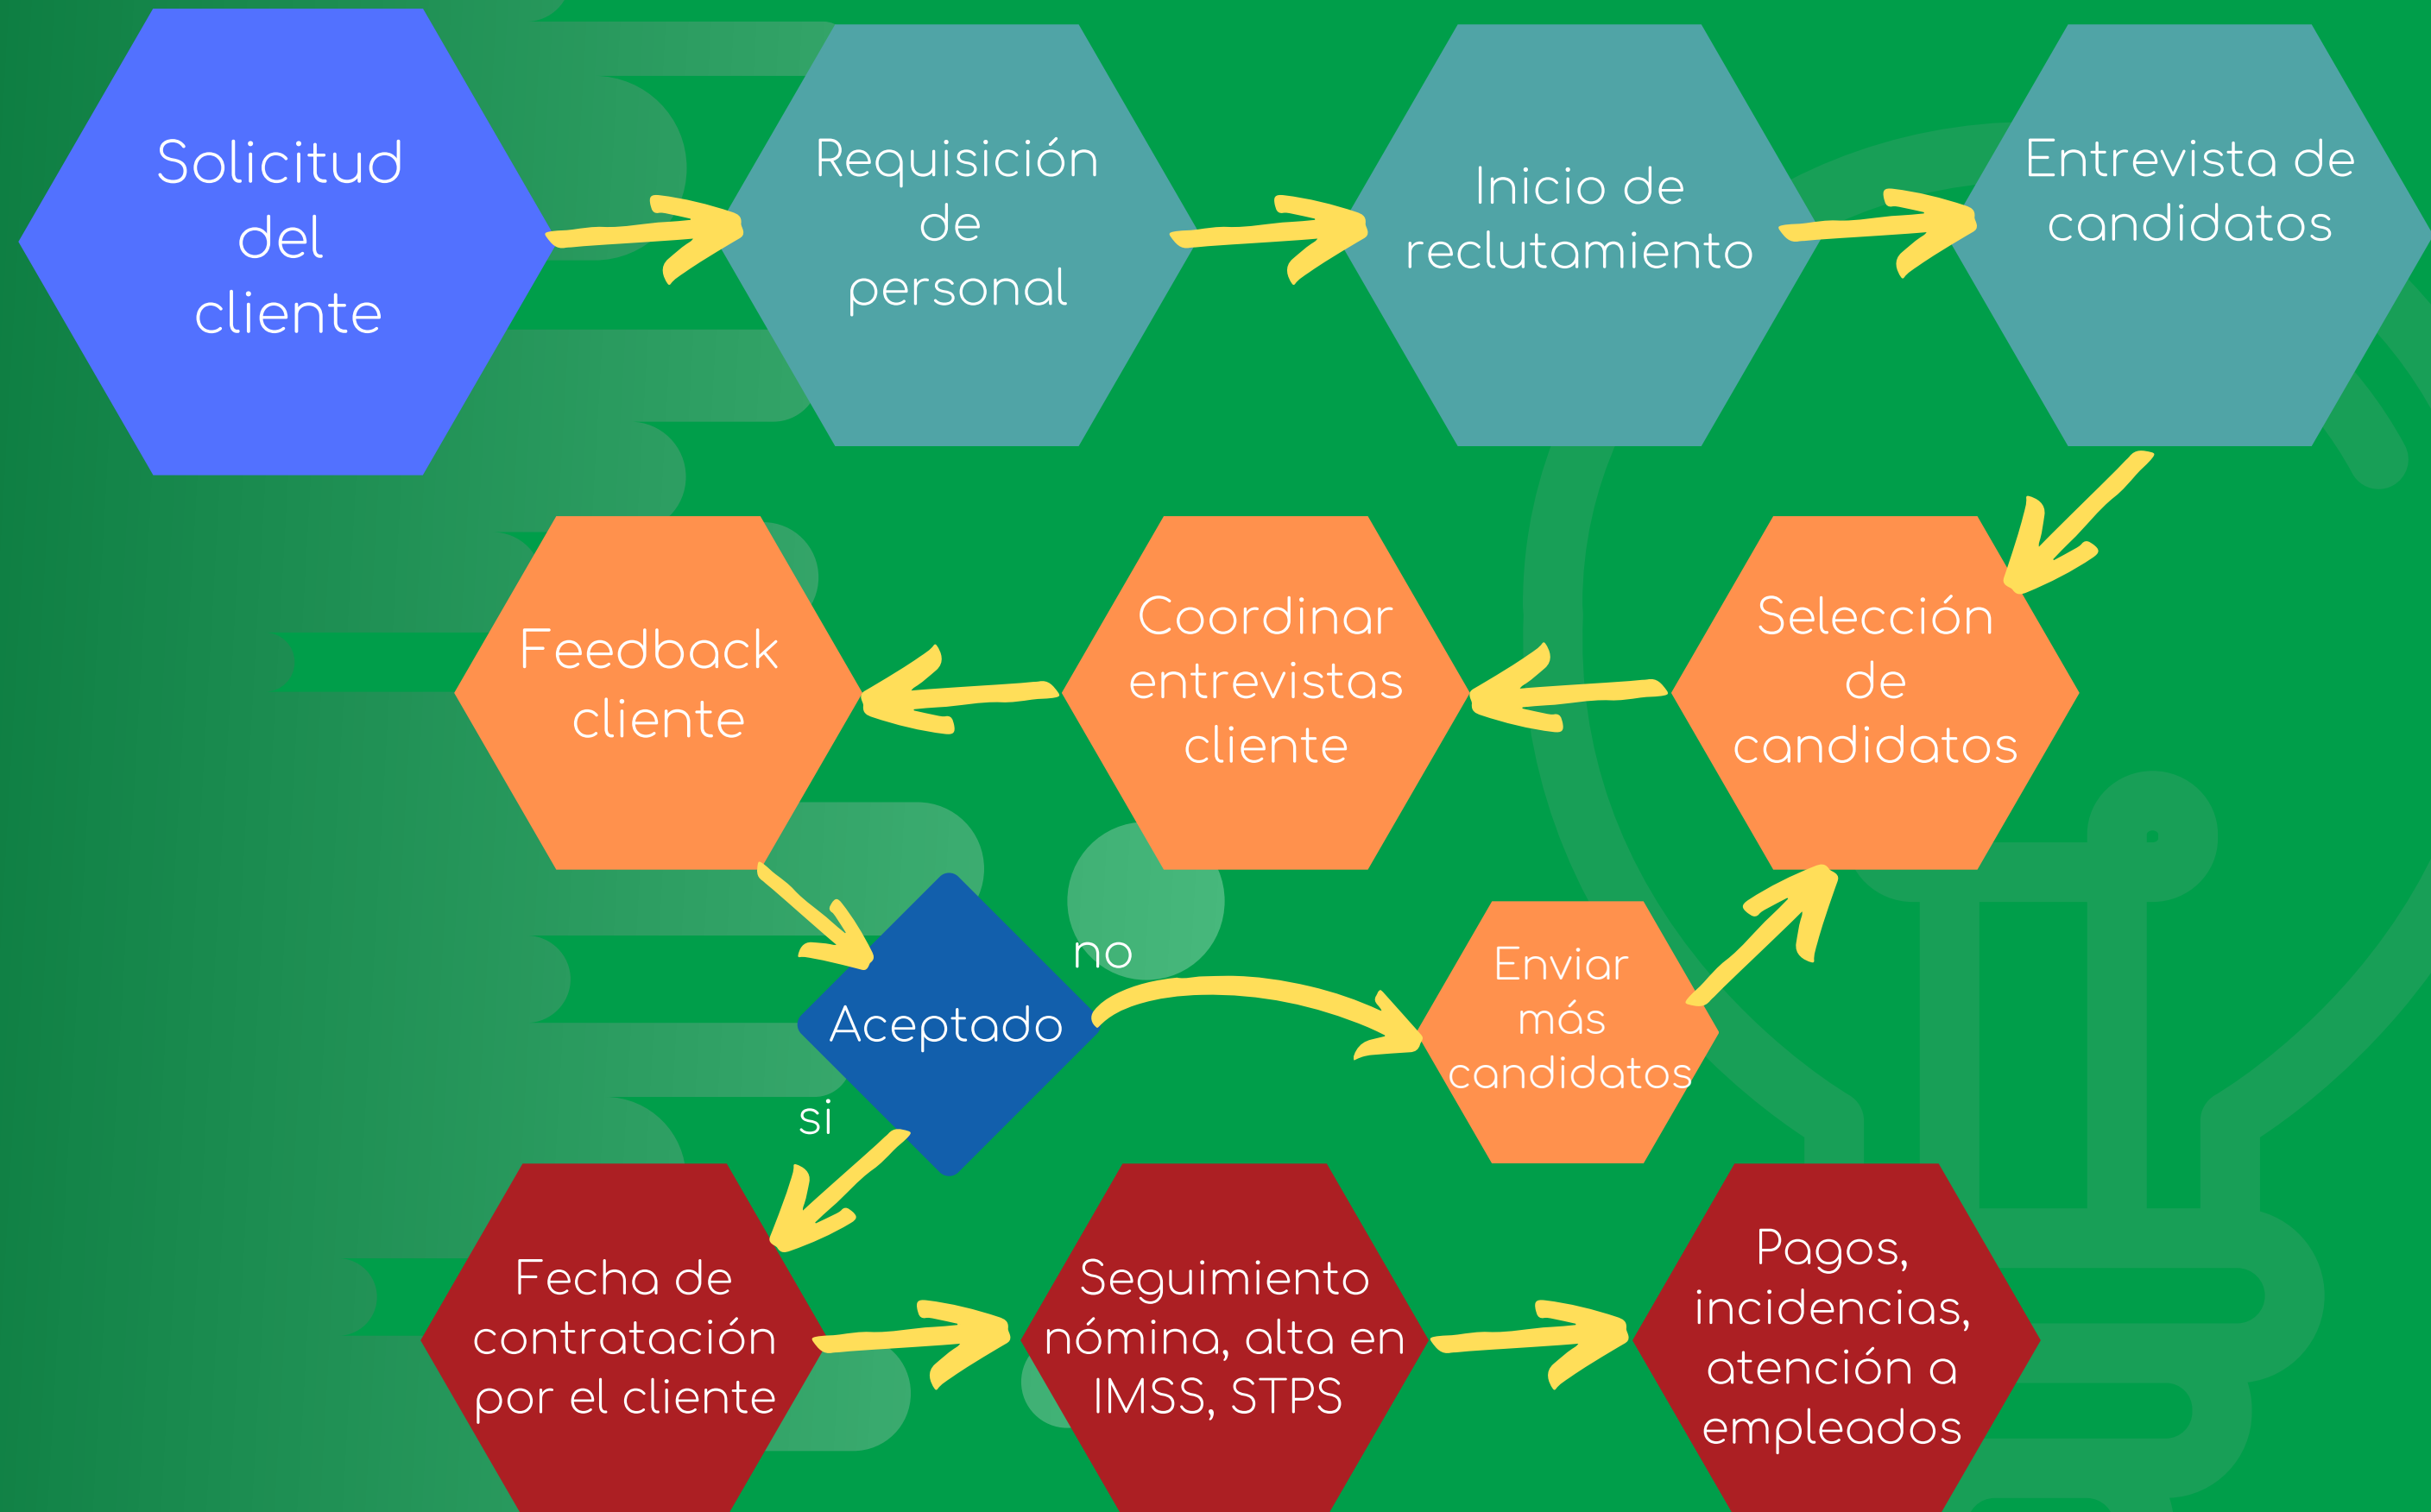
Solicitud del cliente

Requisición de personal

Inicio de reclutamiento

Entrevista de candidatos

Feedback cliente

Coordinar entrevistas cliente

Selección de candidatos

no

Aceptado

Enviar más candidatos

si

Fecha de contratación por el cliente

Seguimiento nómina, alta en IMSS, STPS

Pagos, incidencias, atención a empleados